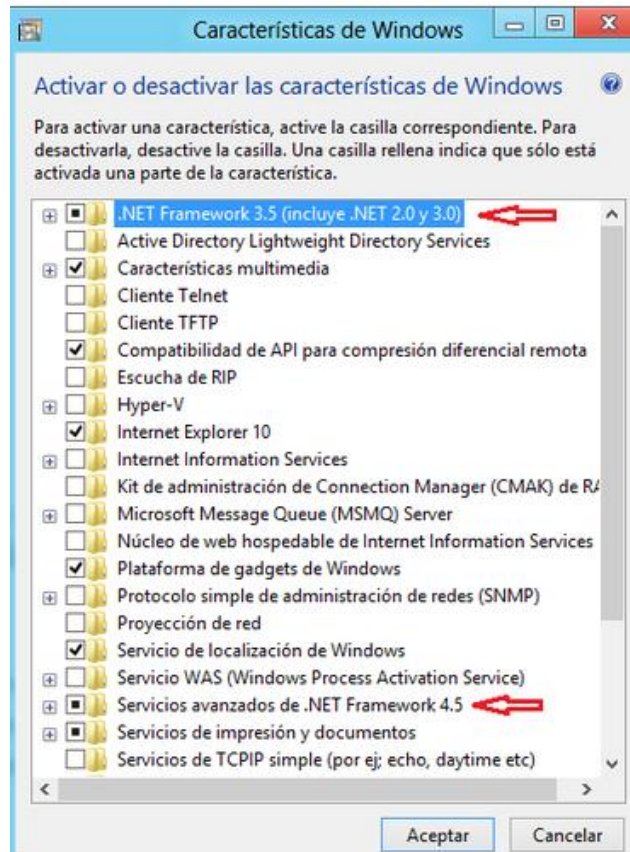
Características de Windows

Activar o desactivar las características de Windows

Para activar una característica, active la casilla correspondiente. Para desactivarla, desactive la casilla. Una casilla rellena indica que sólo está activada una parte de la característica.

.NET Framework 3.5 (incluye .NET 2.0 y 3.0)
Active Directory Lightweight Directory Services
Características multimedia
Cliente Telnet
Cliente TFTP
Compatibilidad de API para compresión diferencial remota
Escucha de RIP
Hyper-V
Internet Explorer 10
Internet Information Services
Kit de administración de Connection Manager (CMAK) de R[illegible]
Microsoft Message Queue (MSMQ) Server
Núcleo de web hospedable de Internet Information Services
Plataforma de gadgets de Windows
Protocolo simple de administración de redes (SNMP)
Proyección de red
Servicio de localización de Windows
Servicio WAS (Windows Process Activation Service)
Servicios avanzados de .NET Framework 4.5
Servicios de impresión y documentos
Servicios de TCPIP simple (por ej; echo, daytime etc)

Aceptar
Cancelar